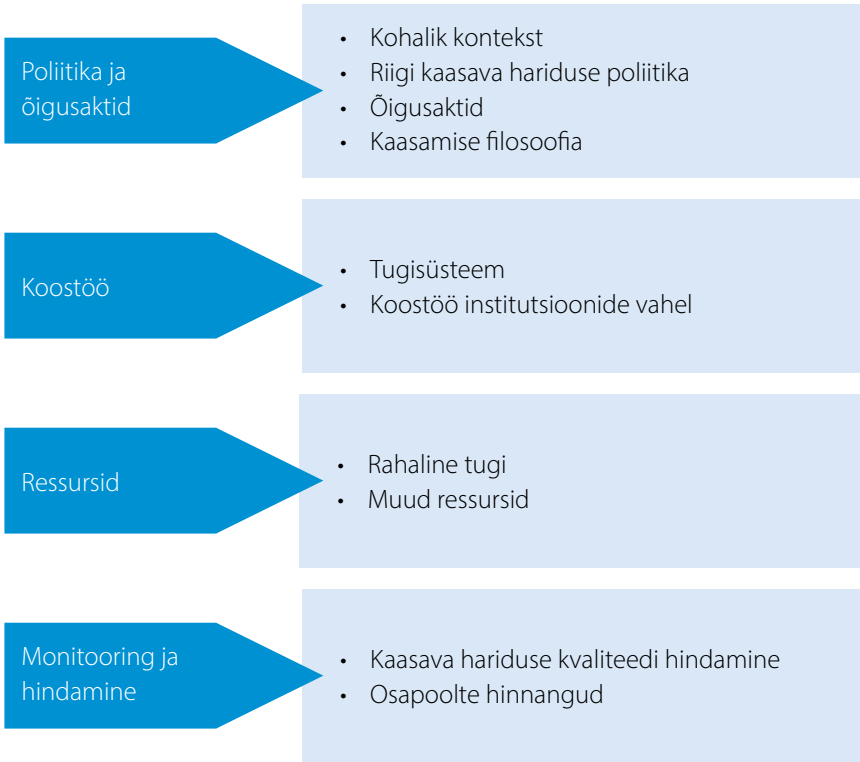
Poliitika ja õigusaktid

- Kohalik kontekst
- Riigi kaasava hariduse poliitika
- Õigusaktid
- Kaasamise filosoofia

Koostöö

- Tugisüsteem
- Koostöö institutsioonide vahel

Ressursid

- Rahaline tugi
- Muud ressursid

Monitooring ja hindamine

- Kaasava hariduse kvaliteedi hindamine
- Osapoolte hinnangud